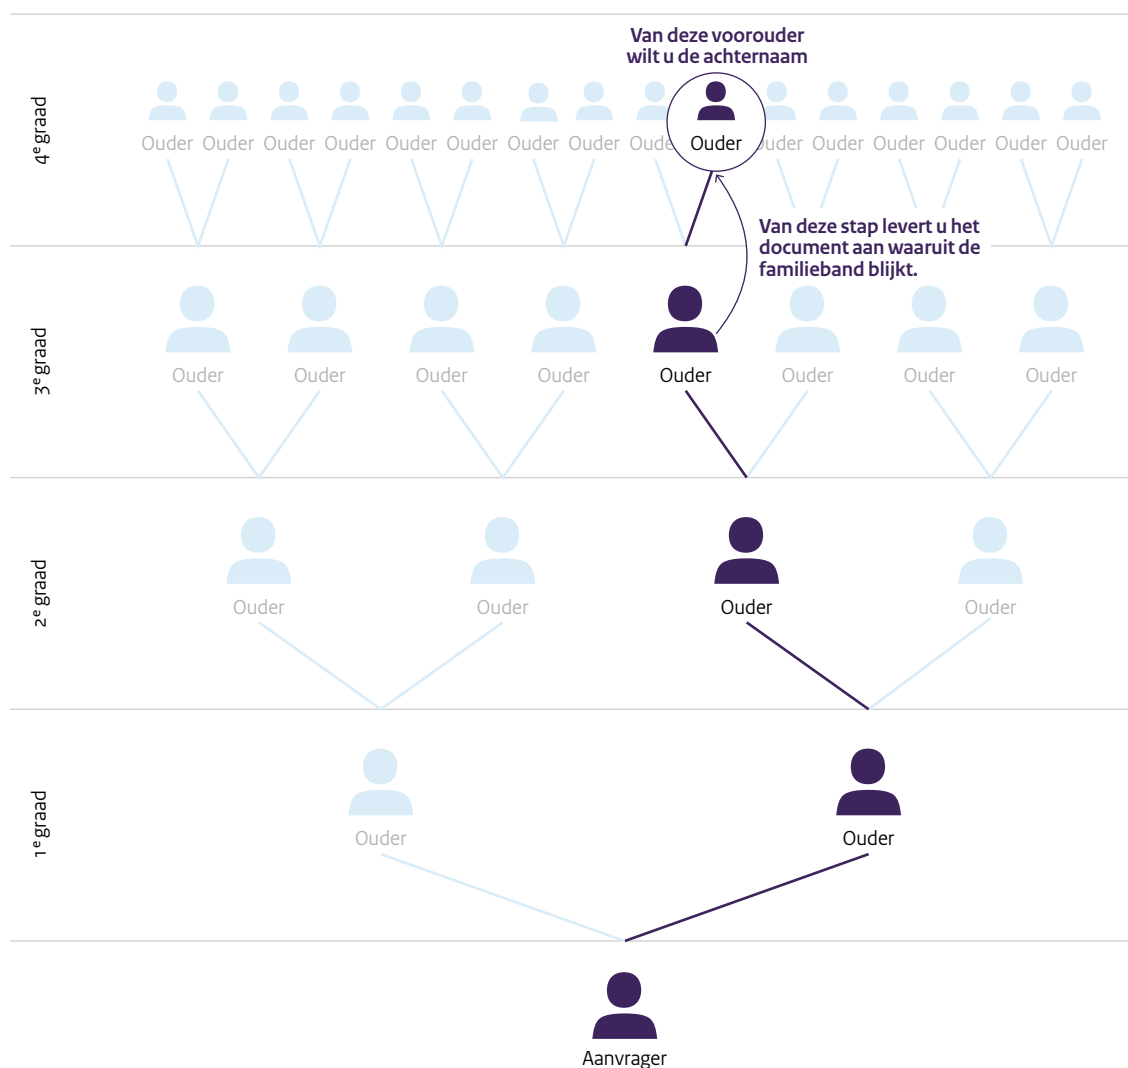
Van deze voorouder wilt u de achternaam

4$^e$ graad

Ouder Ouder Ouder Ouder Ouder Ouder Ouder Ouder Oude Ouder uder Ouder Ouder Ouder Ouder Ouder

Van deze stap levert u het document aan waaruit de familieband blijkt.

3$^e$ graad

Ouder Ouder Ouder Ouder Ouder Ouder Ouder Ouder

2$^e$ graad

Ouder Ouder Ouder Ouder

1$^e$ graad

Ouder Ouder

Aanvrager